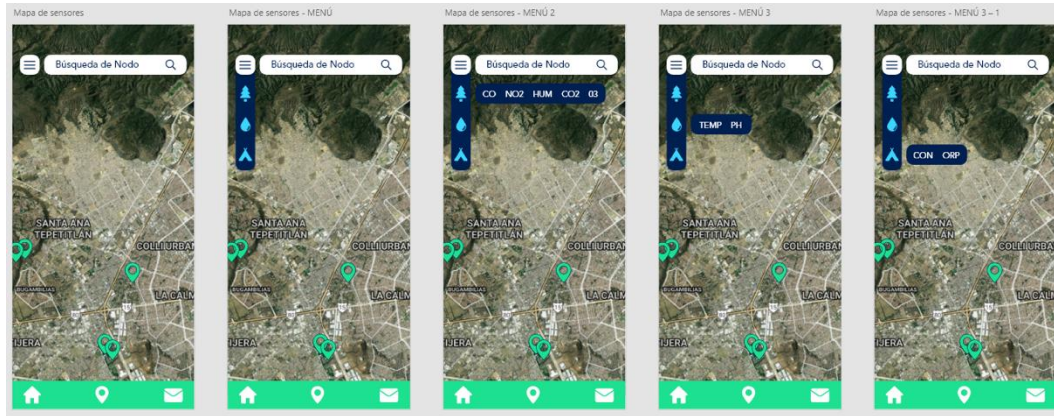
Mapa de sensores

Búsqueda de Nodo

SANTA ANA TEPETITLAN
COLLI URBAN
BUGAMBILIAS
LA CALM
IJERA

Mapa de sensores - MENÚ

Búsqueda de Nodo

SANTA ANA TEPETITLAN
COLLI URBAN
BUGAMBILIAS
LA CALM
IJERA

Mapa de sensores - MENÚ 2

Búsqueda de Nodo

CO NO2 HUM CO2 03

SANTA ANA TEPETITLAN
COLLI URBAN
BUGAMBILIAS
LA CALM
IJERA

Mapa de sensores - MENÚ 3

Búsqueda de Nodo

TEMP PH

SANTA ANA TEPETITLAN
COLLI URBAN
BUGAMBILIAS
LA CALM
IJERA

Mapa de sensores - MENÚ 3 – 1

Búsqueda de Nodo

CON ORP

SANTA ANA TEPETITLAN
COLLI URBA
BUGAMBILIAS
LA CALM
IJERA